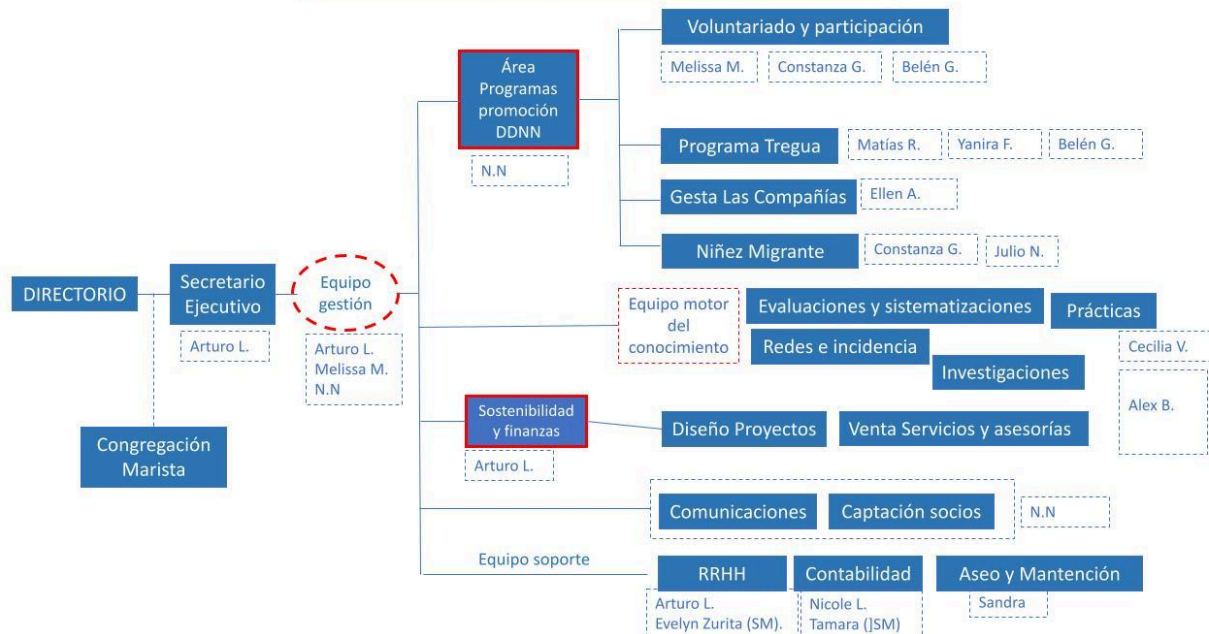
DIRECTORIO

Secretario Ejecutivo

Arturo L.

Congregación Marista

Equipo gestión

Arturo L.
Melissa M.
N.N

Área Programas promoción DDNN

N.N

Voluntariado y participación

Melissa M.

Constanza G.

Belén G.

Programa Tregua

Matías R.

Yanira F.

Belén G.

Gesta Las Compañías

Ellen A.

Niñez Migrante

Constanza G.

Julio N.

Equipo motor del conocimiento

Evaluaciones y sistematizaciones

Prácticas

Redes e incidencia

Investigaciones

Cecilia V.

Alex B.

Sostenibilidad y finanzas

Arturo L.

Diseño Proyectos

Venta Servicios y asesorías

Comunicaciones

Captación socios

N.N

Equipo soporte

RRHH

Arturo L.
Evelyn Zurita (SM).

Contabilidad

Nicole L.
Tamara (JSM)

Aseo y Mantención

Sandra